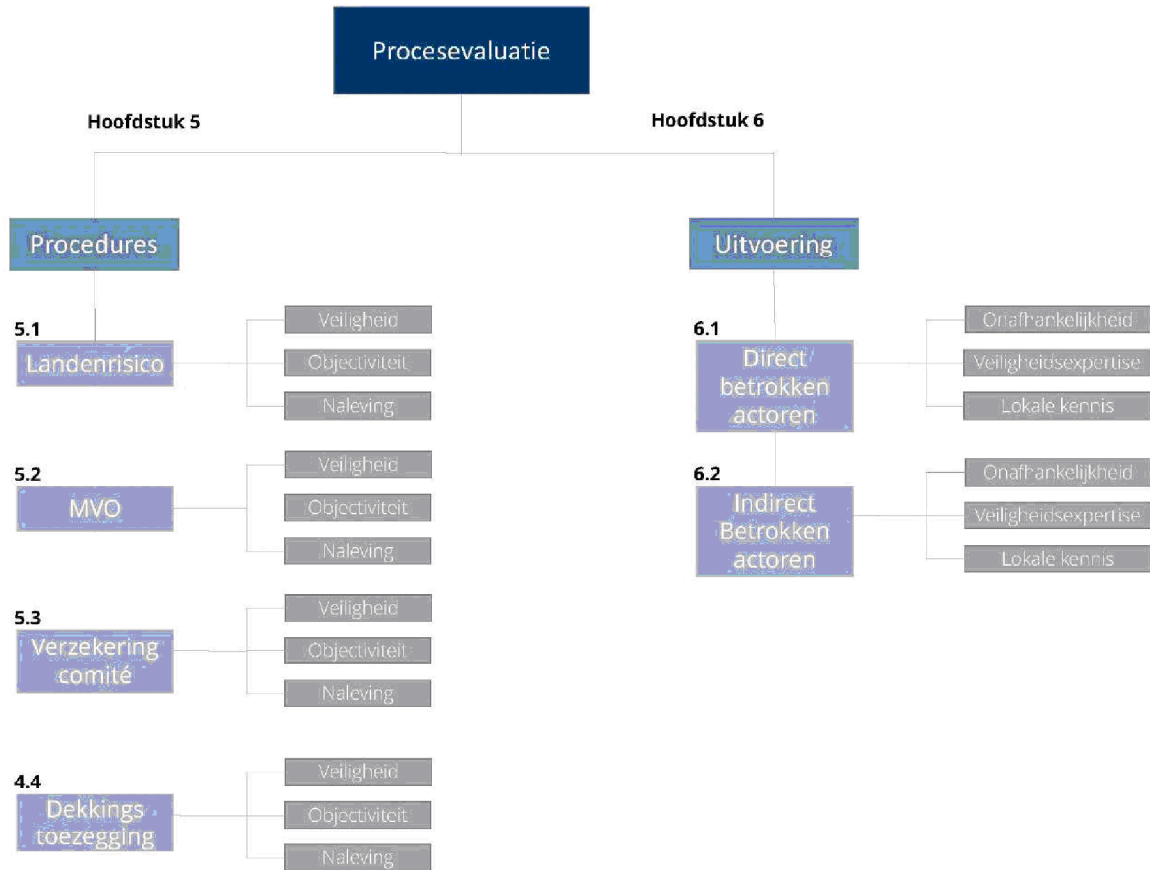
Procesevaluatie

Hoofdstuk 5

Hoofdstuk 6

Procedures

5.1
Landenrisico
Veiligheid
Objectiviteit
Naleving

5.2
MVO
Veiligheid
Objectiviteit
Naleving

5.3
Verzekering comité
Veiligheid
Objectiviteit
Naleving

4.4
Dekkings toezegging
Veiligheid
Objectiviteit
Naleving

Uitvoering

6.1
Direct betrokken actoren
Onafhankelijkheid
Veiligheidsexpertise
Lokale kennis

6.2
Indirect Betrokken actoren
Onafhankelijkheid
Veiligheidsexpertise
Lokale kennis